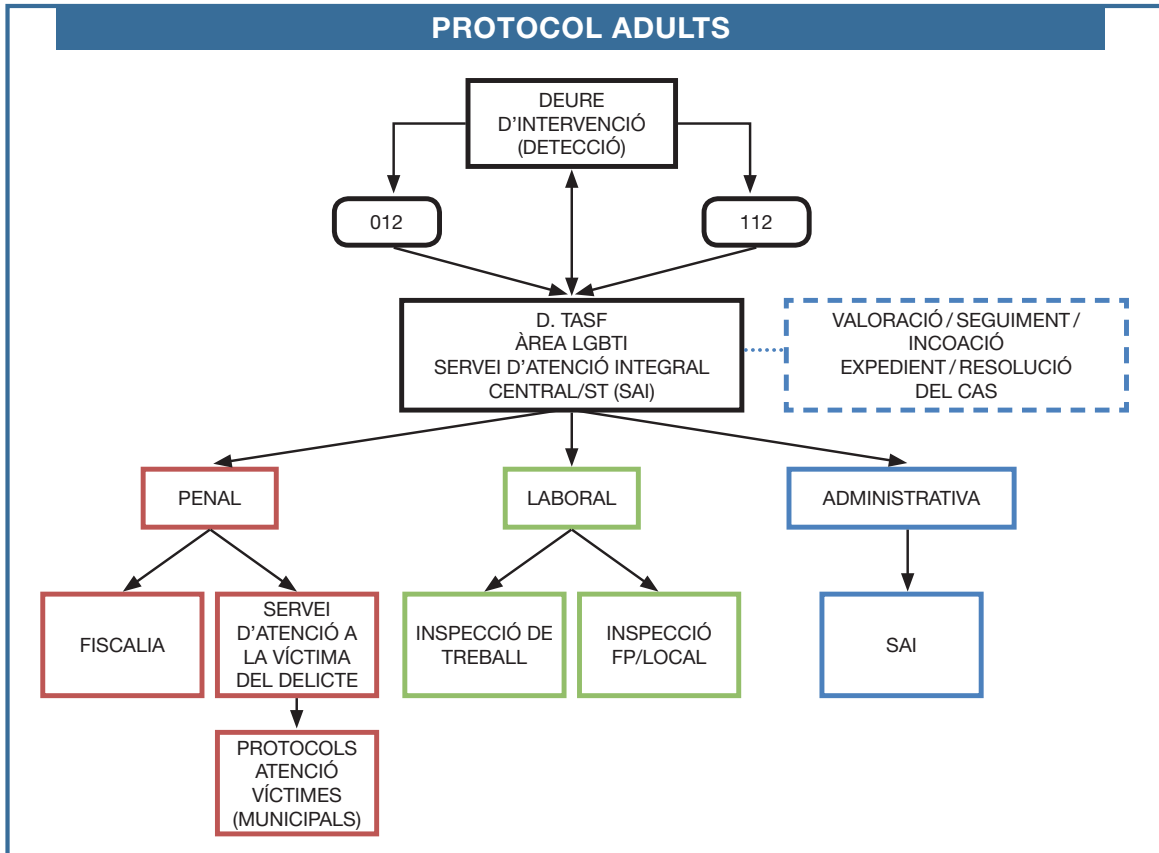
PROTOCOL ADULTS

DEURE D'INTERVENCIÓ (DETECCIÓ)

012

112

D. TASF ÀREA LGBTI SERVEI D'ATENCIÓ INTEGRAL CENTRAL/ST (SAI)

VALORACIÓ / SEGUIMENT / INCOACIÓ EXPEDIENT / RESOLUCIÓ DEL CAS

PENAL

LABORAL

ADMINISTRATIVA

FISCALIA

SERVEI D'ATENCIÓ A LA VÍCTIMA DEL DELICTE

INSPECCIÓ DE TREBALL

INSPECCIÓ FP/LOCAL

SAI

PROTOCOLS ATENCIÓ VÍCTIMES (MUNICIPALS)